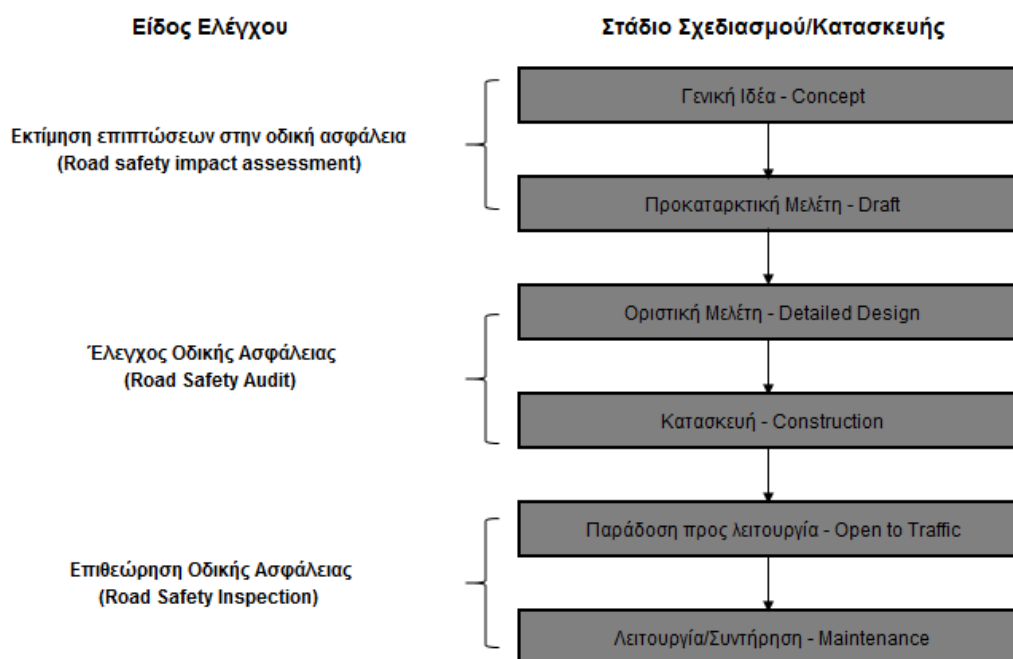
Είδος Ελέγχου

Στάδιο Σχεδιασμού/Κατασκευής

Εκτίμηση επιπτώσεων στην οδική ασφάλεια
(Road safety impact assessment)

Γενική Ιδέα - Concept

Προκαταρκτική Μελέτη - Draft

Έλεγχος Οδικής Ασφάλειας
(Road Safety Audit)

Οριστική Μελέτη - Detailed Design

Κατασκευή - Construction

Επιθεώρηση Οδικής Ασφάλειας
(Road Safety Inspection)

Παράδοση προς λειτουργία - Open to Traffic

Λειτουργία/Συντήρηση - Maintenance